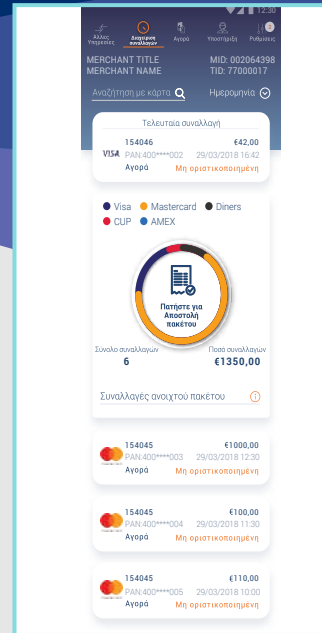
12:30

Άλλες Υπηρεσίες
Διαχείριση συναλλαγών
Αγορά
Υποστήριξη
Ρυθμίσεις
2

MERCHANT TITLE
MERCHANT NAME
MID: 002064398
TID: 77000017

Αναζήτηση με κάρτα
Ημερομηνία

Τελευταία συναλλαγή
154046
VISA
PAN:400****002
Αγορά
€42,00
29/03/2018 16:42
Μη οριστικοποιημένη

Visa
Mastercard
Diners
CUP
AMEX

Πατήστε για Αποστολή πακέτου

Σύνολο συναλλαγών
6
Ποσό συναλλαγών
€1350,00

Συναλλαγές ανοιχτού πακέτου

154045
PAN:400****003
Αγορά
€1000,00
29/03/2018 12:30
Μη οριστικοποιημένη

154045
PAN:400****004
Αγορά
€100,00
29/03/2018 11:30
Μη οριστικοποιημένη

154045
PAN:400****005
Αγορά
€110,00
29/03/2018 10:00
Μη οριστικοποιημένη